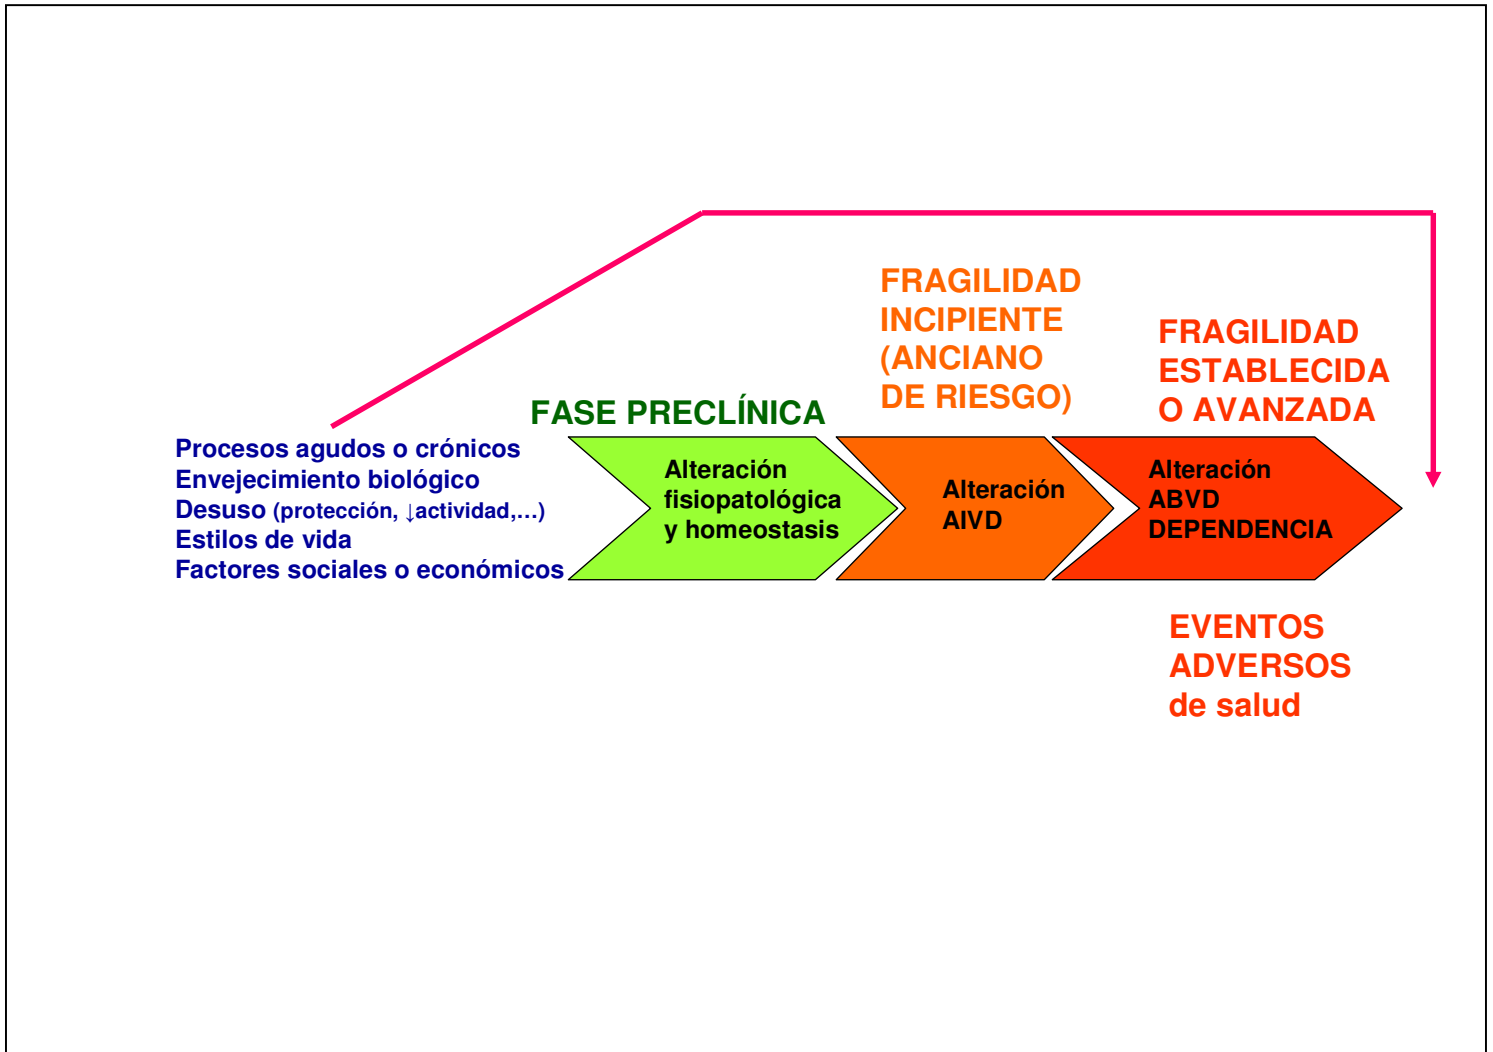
Procesos agudos o crónicos
Envejecimiento biológico
Desuso (protección, ↓actividad,…)
Estilos de vida
Factores sociales o económicos

FASE PRECLÍNICA

Alteración fisiopatológica y homeostasis

FRAGILIDAD INCIPIENTE (ANCIANO DE RIESGO)

Alteración AIVD

FRAGILIDAD ESTABLECIDA O AVANZADA

Alteración ABVD DEPENDENCIA

EVENTOS ADVERSOS de salud